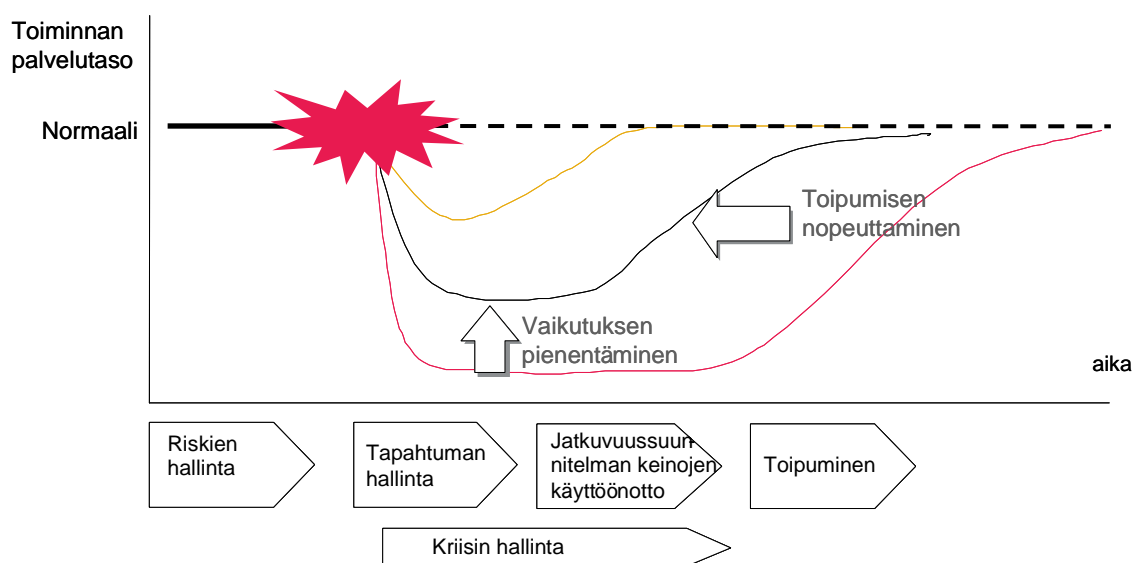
Toiminnan palvelutaso

Normaali

Toipumisen nopeuttaminen

Vaikutuksen pienentäminen

aika

Riskien hallinta

Tapahtuman hallinta

Jatkuvuussuunnitelman keinojen käyttöönotto

Toipuminen

Kriisin hallinta